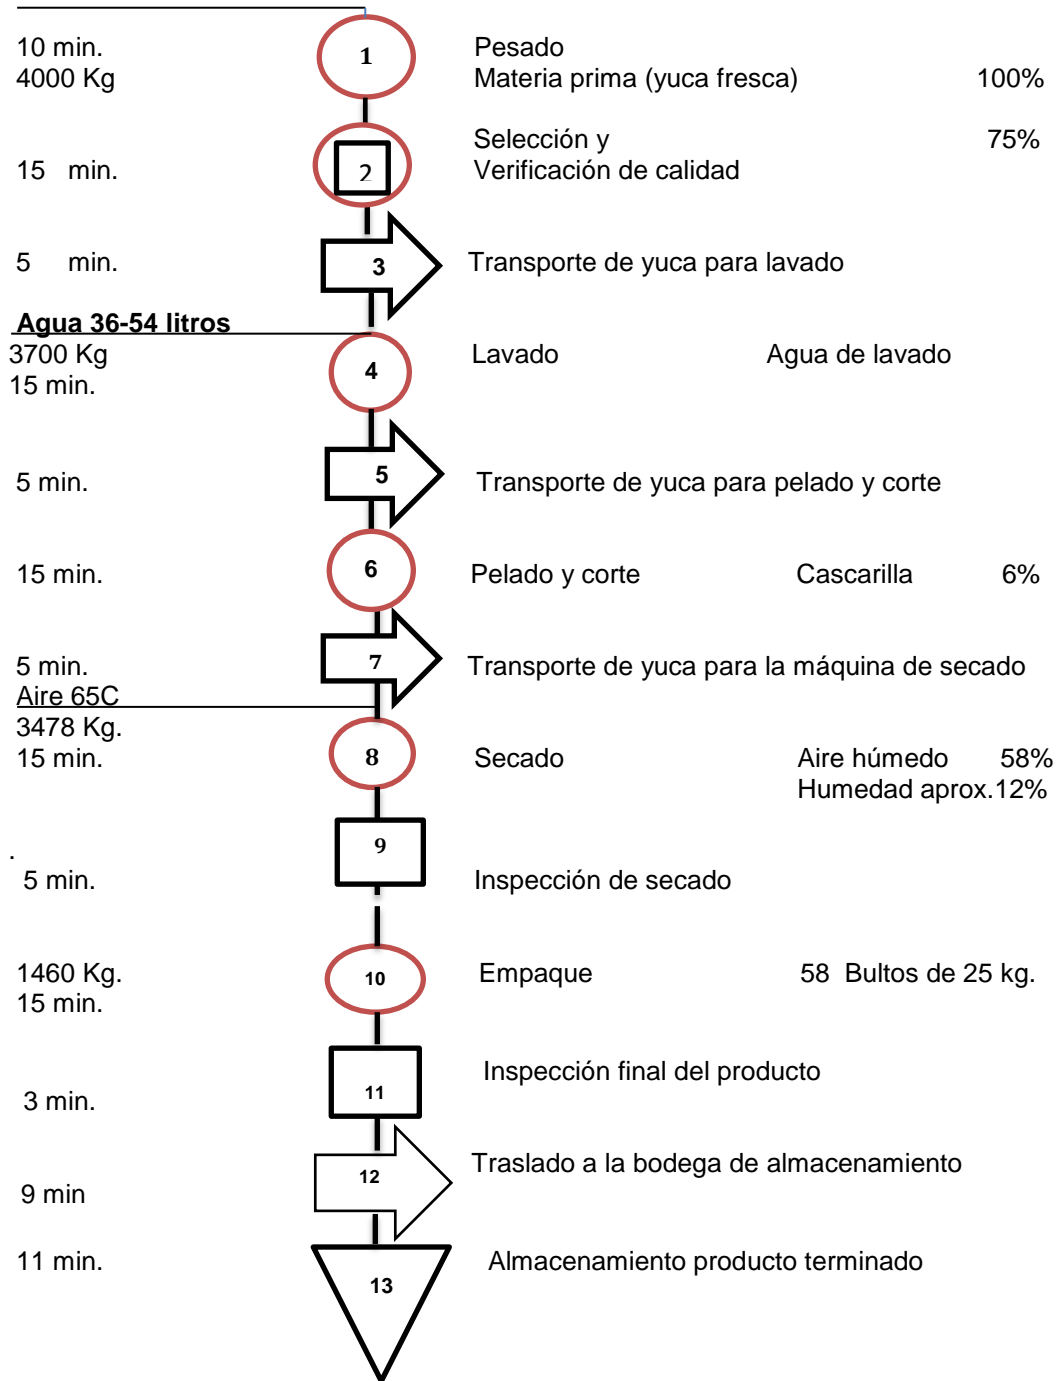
10 min.
4000 Kg

1

Pesado
Materia prima (yuca fresca) 100%

15 min.

2

Selección y
Verificación de calidad 75%

5 min.

3

Transporte de yuca para lavado

Agua 36-54 litros
3700 Kg
15 min.

4

Lavado Agua de lavado

5 min.

5

Transporte de yuca para pelado y corte

15 min.

6

Pelado y corte Cascarilla 6%

5 min.
Aire 65C
3478 Kg.
15 min.

7

Transporte de yuca para la máquina de secado

8

Secado Aire húmedo 58%
Humedad aprox.12%

.
5 min.

9

Inspección de secado

1460 Kg.
15 min.

10

Empaque 58 Bultos de 25 kg.

3 min.

11

Inspección final del producto

9 min

12

Traslado a la bodega de almacenamiento

11 min.

13

Almacenamiento producto terminado